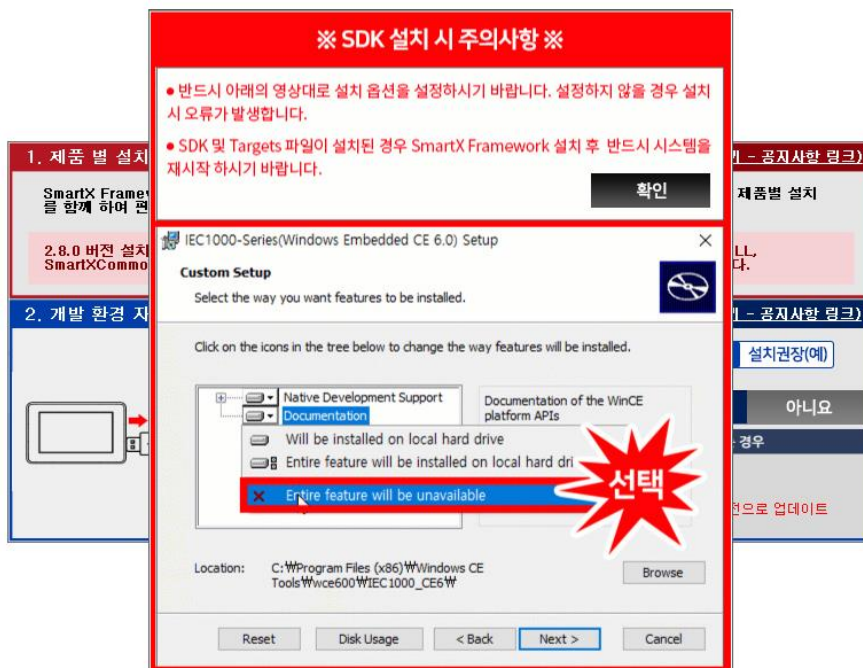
※ SDK 설치 시 주의사항 ※

● 반드시 아래의 영상대로 설치 옵션을 설정하시기 바랍니다. 설정하지 않을 경우 설치 시 오류가 발생합니다.

● SDK 및 Targets 파일이 설치된 경우 SmartX Framework 설치 후 반드시 시스템을 재시작 하시기 바랍니다.

확인

1. 제품 별 설치

SmartX Framev
를 함께 하여 편

2.8.0 버전 설치
SmartXCommo

2. 개발 환경 지

— 공지사항 링크)
제품별 설치
LL,
다.
— 공지사항 링크)
설치권장(예)
아니요
경우
전으로 업데이트

IEC1000-Series(Windows Embedded CE 6.0) Setup

Custom Setup
Select the way you want features to be installed.

Click on the icons in the tree below to change the way features will be installed.

Native Development Support
Documentation

Documentation of the WinCE platform APIs

Will be installed on local hard drive
Entire feature will be installed on local hard dri
Entire feature will be unavailable

선택

Location: C:₩Program Files (x86)₩Windows CE Tools₩wce600₩IEC1000_CE6₩

Browse

Reset
Disk Usage
< Back
Next >
Cancel